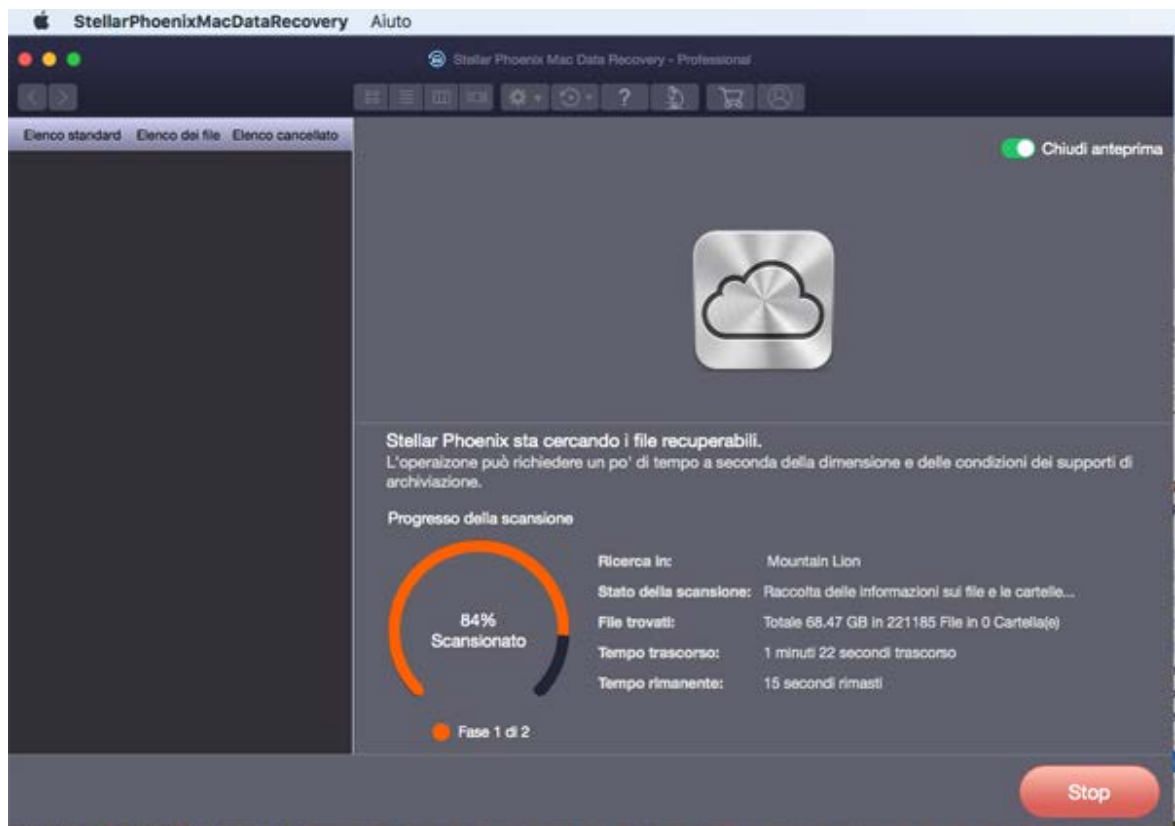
StellarPhoenixMacDataRecovery Aiuto

Stellar Phoenix Mac Data Recovery - Professional

?

Elenco standard Elenco dei file Elenco cancellato

Chiudi anteprima

Stellar Phoenix sta cercando i file recuperabili.
L'operaizone può richiedere un po' di tempo a seconda della dimensione e delle condizioni dei supporti di archiviazione.

Progresso della scansione

84%
Scansionato

Fase 1 di 2

| Ricerca in: | Mountain Lion |
|---|---|
| Stato della scansione: | Raccolta delle informazioni sui file e le cartelle... |
| File trovati: | Totale 68.47 GB in 221185 File in 0 Cartella(e) |
| Tempo trascorso: | 1 minuti 22 secondi trascorso |
| Tempo rimanente: | 15 secondi rimasti |

Stop